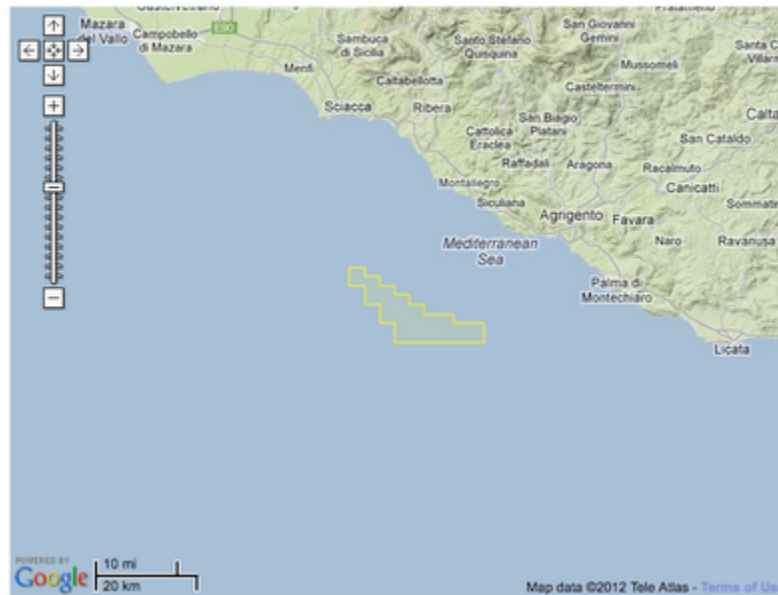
Mazara del Vallo
Campobello di Mazara
E90
Sambuca di Sicilia
Santo Stefano Quisquina
San Giovanni Gemini
Santa C Villarr
Menfi
Caltabellotta
Mussomeli
Casteltermini
Sciacca
Ribera
San Biagio Platani
Calta
Cattolica Eraclea
San Cataldo
Raffadali
Aragona
Racalmuto
Montallegro
Canicattì
Siculiana
Agrigento
Favara
Sommatin
Mediterranean Sea
Naro
Ravanusa
Palma di Montechiaro
Licata
POWERED BY Google
10 mi
20 km
Map data ©2012 Tele Atlas - Terms of Us